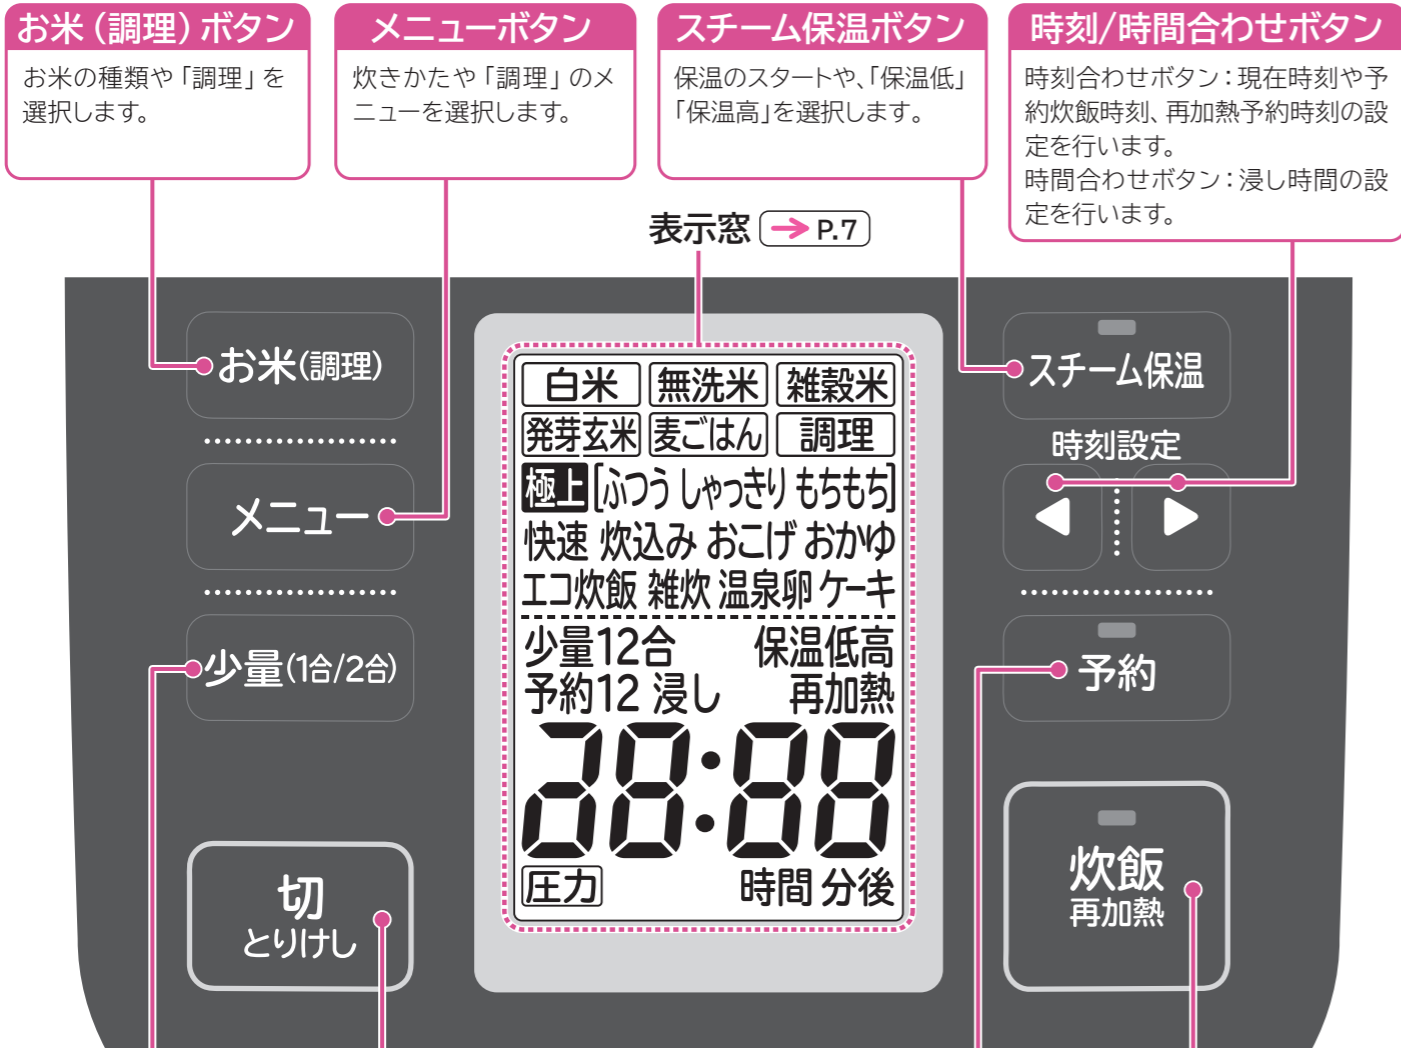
お米（調理）ボタン
お米の種類や「調理」を選択します。

メニューボタン
炊きかたや「調理」のメニューを選択します。

スチーム保温ボタン
保温のスタートや、「保温低」「保温高」を選択します。

時刻/時間合わせボタン
時刻合わせボタン：現在時刻や予約炊飯時刻、再加熱予約時刻の設定を行います。
時間合わせボタン：浸し時間の設定を行います。

表示窓 → P.7

お米(調理)

メニュー

少量(1合/2合)

切
とりけし

白米 無洗米 雑穀米
発芽玄米 麦ごはん 調理
極上 [ふつう しゃっきり もちもち]
快速 炊込み おこげ おかゆ
エコ炊飯 雑炊 温泉卵 ケーキ
少量12合 保温低高
予約12 浸し 再加熱
88:88
圧力 時間 分後

スチーム保温

時刻設定
◀ ▶

予約

炊飯
再加熱